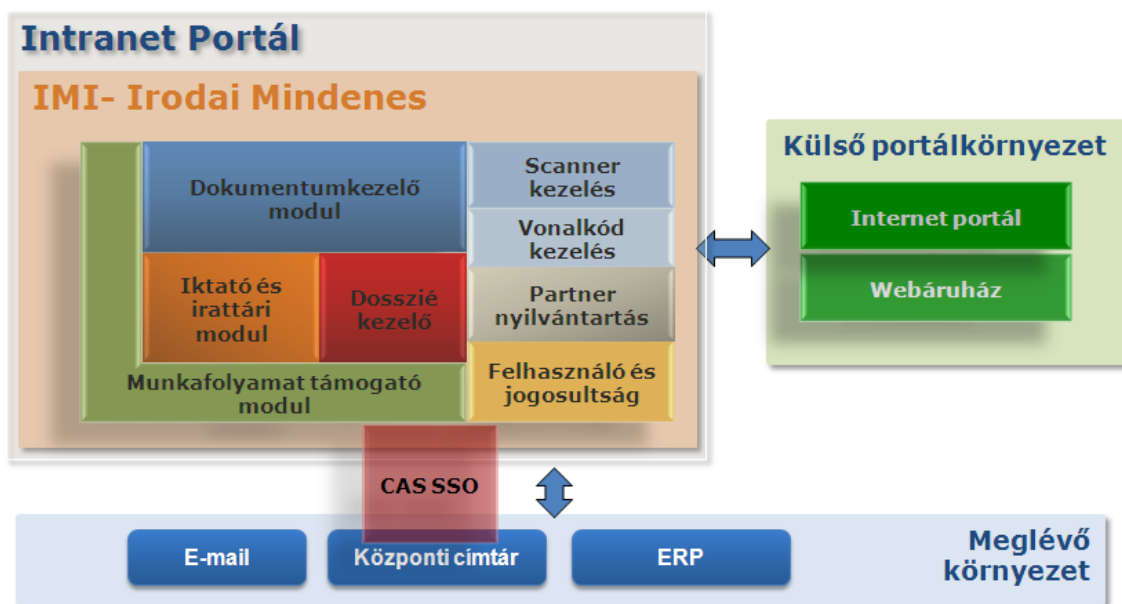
Intranet Portál

IMI- Irodai Mindenes

Dokumentumkezelő modul

Iktató és irattári modul

Dosszié kezelő

Munkafolyamat támogató modul

Scanner kezelés

Vonalkód kezelés

Partner nyilvántartás

Felhasználó és jogosultság

Külső portálkörnyezet

Internet portál

Webáruház

CAS SSO

E-mail

Központi címtár

ERP

Meglévő környezet